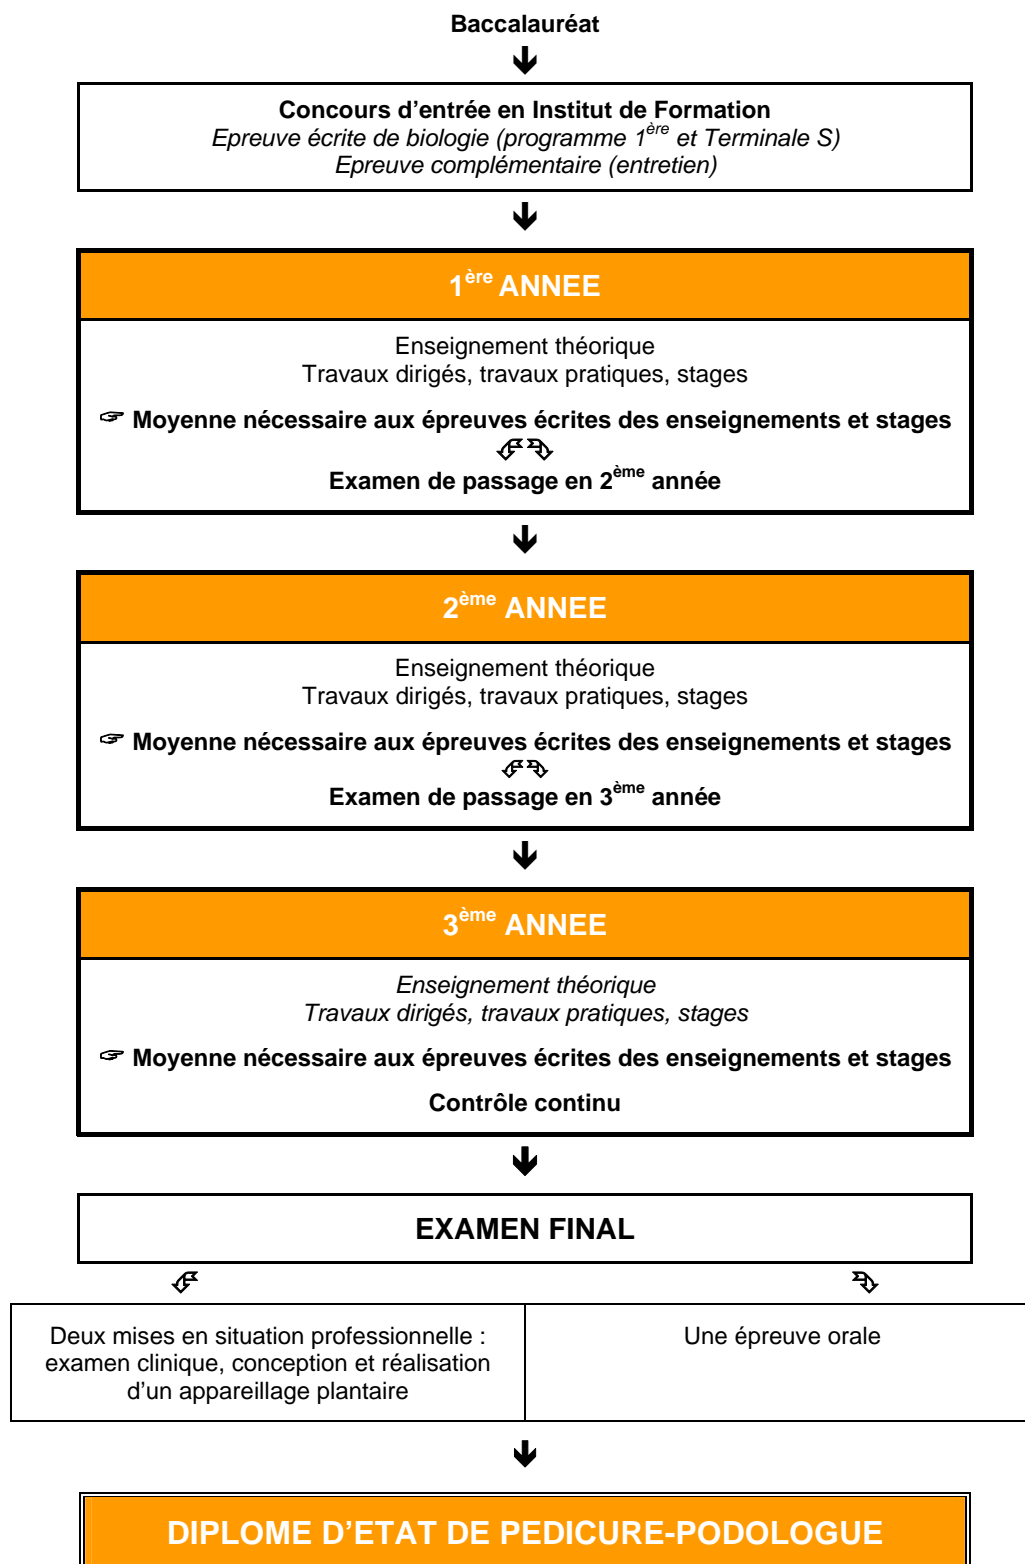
Baccalauréat

Concours d’entrée en Institut de Formation
Epreuve écrite de biologie (programme 1$^{ère}$ et Terminale S)
Epreuve complémentaire (entretien)

1$^{ère}$ ANNEE

Enseignement théorique
Travaux dirigés, travaux pratiques, stages

☞ Moyenne nécessaire aux épreuves écrites des enseignements et stages

Examen de passage en 2$^{ème}$ année

2$^{ème}$ ANNEE

Enseignement théorique
Travaux dirigés, travaux pratiques, stages

☞ Moyenne nécessaire aux épreuves écrites des enseignements et stages

Examen de passage en 3$^{ème}$ année

3$^{ème}$ ANNEE

Enseignement théorique
Travaux dirigés, travaux pratiques, stages

☞ Moyenne nécessaire aux épreuves écrites des enseignements et stages

Contrôle continu

EXAMEN FINAL

| Deux mises en situation professionnelle : examen clinique, conception et réalisation d’un appareillage plantaire | Une épreuve orale |
|---|---|

DIPLOME D’ETAT DE PEDICURE-PODOLOGUE